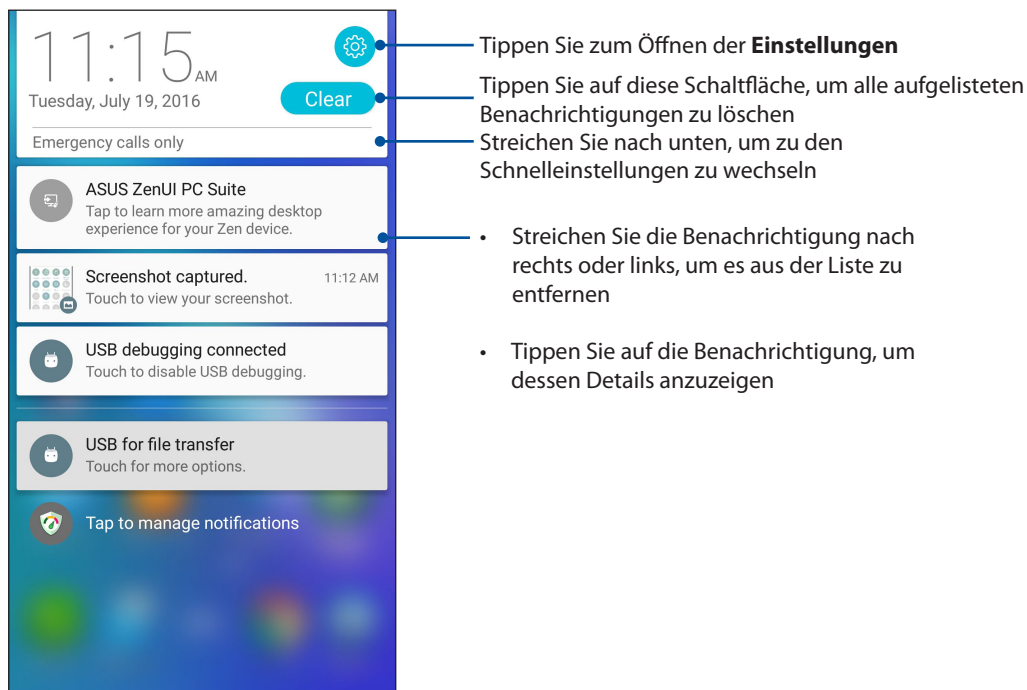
11:15 AM
Tuesday, July 19, 2016
Clear
Emergency calls only

ASUS ZenUI PC Suite
Tap to learn more amazing desktop experience for your Zen device.

Screenshot captured. 11:12 AM
Touch to view your screenshot.

USB debugging connected
Touch to disable USB debugging.

USB for file transfer
Touch for more options.

Tap to manage notifications

Tippen Sie zum Öffnen der **Einstellungen**

Tippen Sie auf diese Schaltfläche, um alle aufgelisteten Benachrichtigungen zu löschen

Streichen Sie nach unten, um zu den Schnelleinstellungen zu wechseln

• Streichen Sie die Benachrichtigung nach rechts oder links, um es aus der Liste zu entfernen

• Tippen Sie auf die Benachrichtigung, um dessen Details anzuzeigen